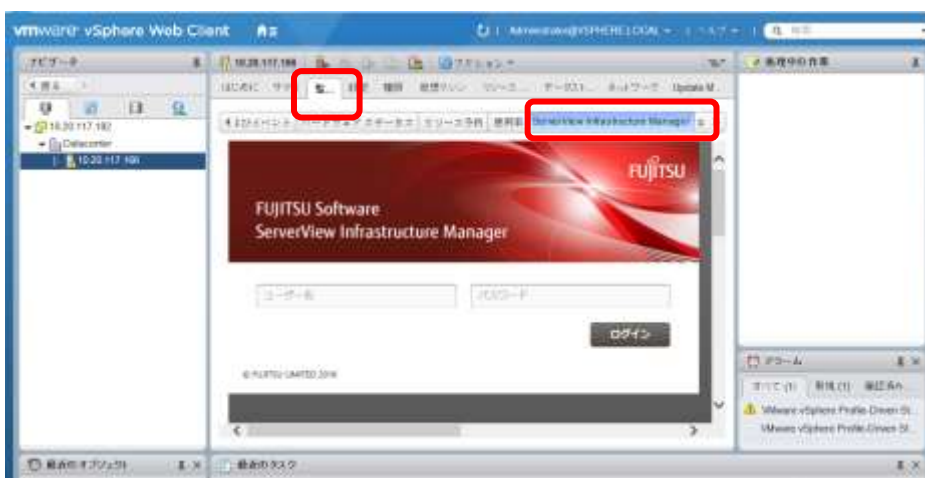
vmware vSphere Web Client

Administrator@VSPHERE.LOCAL

ナビゲータ

戻る

10.20.117.182

Datacenter

10.20.117.166

10.20.117.166

アクション

はじめに

監視

管理

関連オブジェクト

Update M...

ServerView Infrastructure Manager

FUJITSU

FUJITSU Software
ServerView Infrastructure Manager

ユーザー名

パスワード

ログイン

© FUJITSU LIMITED 2016

進行中の作業

アラーム

すべて (1)

新規 (1)

確認済み

VMware vSphere Profile-Driven St...

VMware vSphere Profile-Driven St...

最近のオブジェクト

最近のタスク